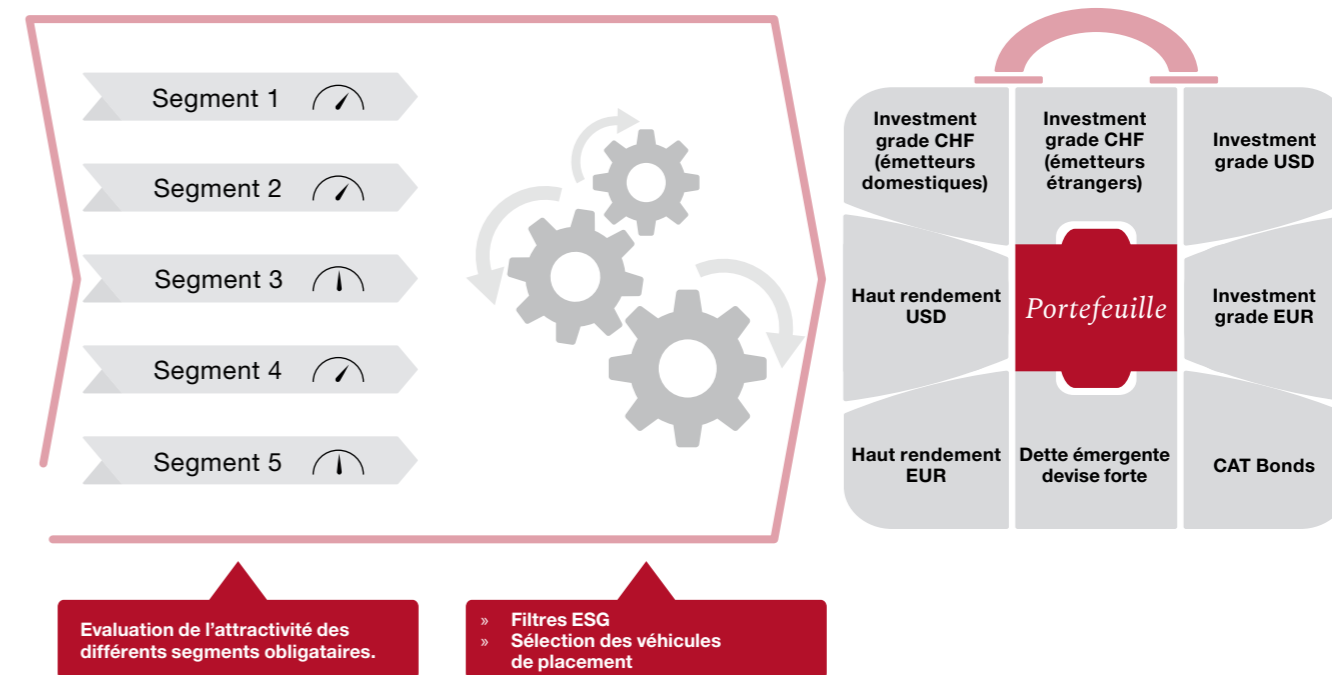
Segment 1

Segment 2

Segment 3

Segment 4

Segment 5

Investment grade CHF (émetteurs domestiques)

Investment grade CHF (émetteurs étrangers)

Investment grade USD

Haut rendement USD

Portefeuille

Investment grade EUR

Haut rendement EUR

Dette émergente devise forte

CAT Bonds

Evaluation de l'attractivité des différents segments obligataires.

» Filtres ESG
» Sélection des véhicules de placement